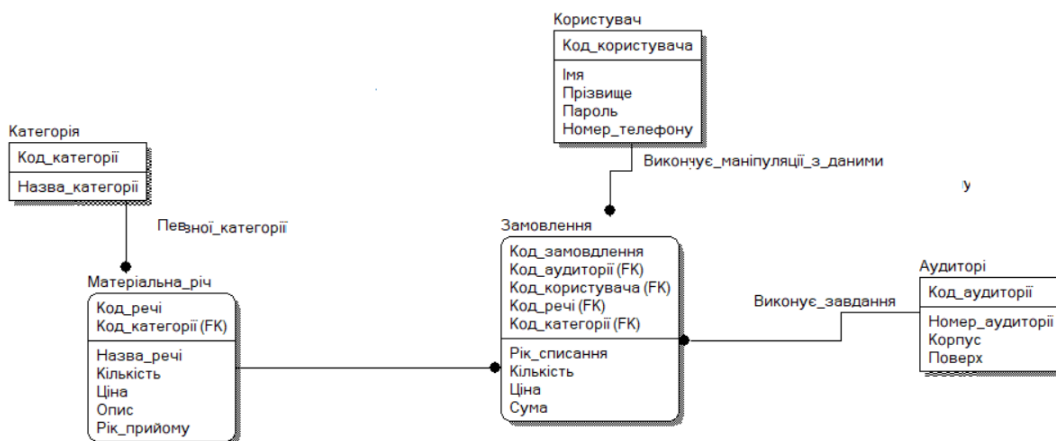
Користувач

Код_користувача

Імя
Прізвище
Пароль
Номер_телефону

Виконує_маніпуляції_з_даними

у

Категорія

Код_категорії

Назва_категорії

Певної_категорії

Замовлення

Код_замовдлення
Код_аудиторії (FK)
Код_користувача (FK)
Код_речі (FK)
Код_категорії (FK)

Рік_списання
Кількість
Ціна
Сума

Аудиторі

Код_аудиторії

Номер_аудиторії
Корпус
Поверх

Виконує_завдання

Матеріальна_річ

Код_речі
Код_категорії (FK)

Назва_речі
Кількість
Ціна
Опис
Рік_прийому